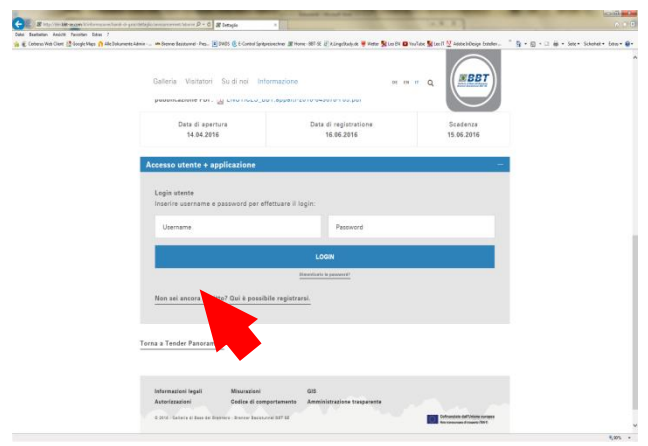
Dettaglio

Datei Bearbeiten Ansicht Favoriten Extras ?

Galleria Visitatori Su di noi Informazione

DE EN IT

BBT

pubblicazione PDF: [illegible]

| Data di apertura | Data di registrazione | Scadenza |
|---|---|---|
| 14.04.2016 | 16.06.2016 | 15.06.2016 |

Accesso utente + applicazione

Login utente

Inserire username e password per effettuare il login:

Username

Password

LOGIN

Dimenticato la password?

Non sei ancora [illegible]? Qui è possibile registrarsi.

Torna a Tender Panoram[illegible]

Informazioni legali
Autorizzazioni

Misurazioni
Codice di comportamento

GIS
Amministrazione trasparente

© 2016 · Galleria di Base del Brennero · Brenner Basistunnel BBT SE

Cofinanziato dall'Unione europea

90%